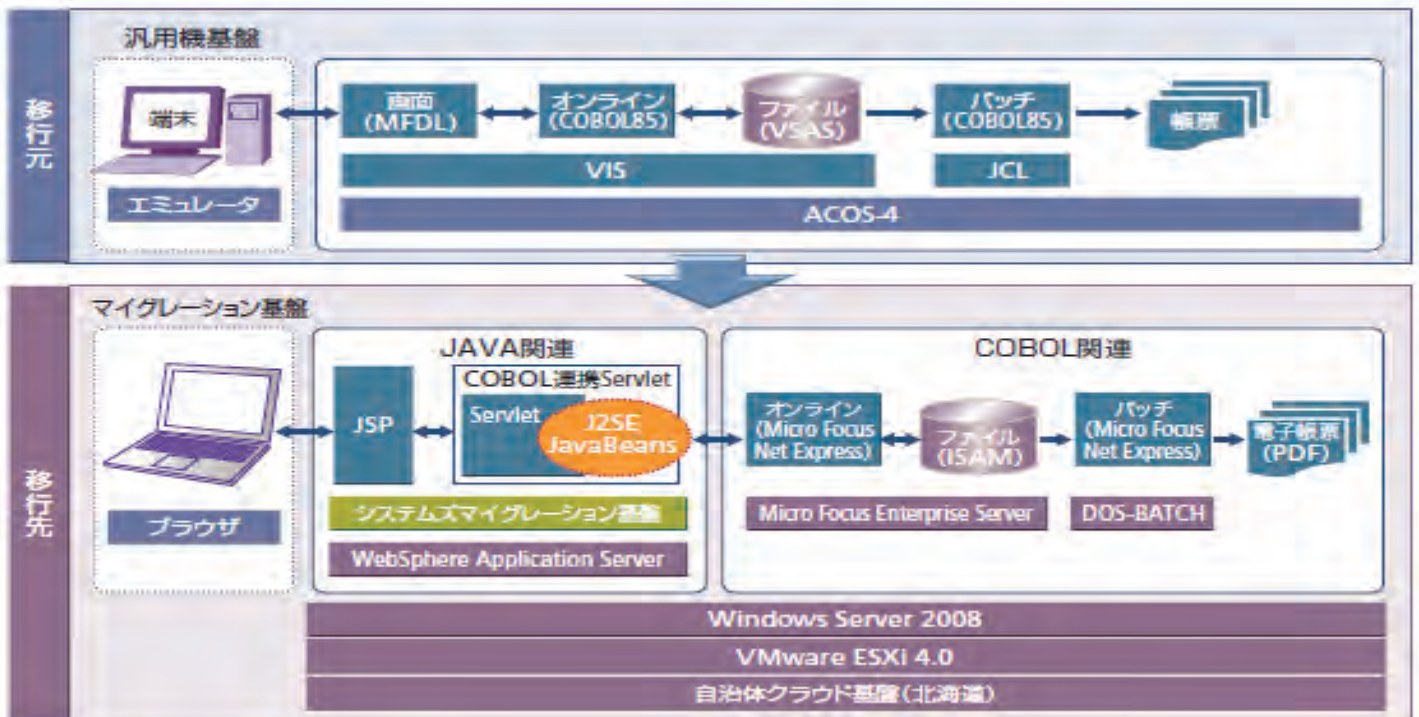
移行元

汎用機基盤

端末

エミュレータ

画面 (MFDL)

オンライン (COBOL85)

ファイル (VSAS)

バッチ (COBOL85)

帳票

VIS

JCL

ACOS-4

移行先

マイグレーション基盤

ブラウザ

JAVA関連

JSP

COBOL連携Servlet

Servlet

J2SE JavaBeans

システムズマイグレーション基盤

WebSphere Application Server

COBOL関連

オンライン (Micro Focus Net Express)

ファイル (ISAM)

バッチ (Micro Focus Net Express)

電子帳票 (PDF)

Micro Focus Enterprise Server

DOS-BATCH

Windows Server 2008

VMware ESXi 4.0

自治体クラウド基盤(北海道)